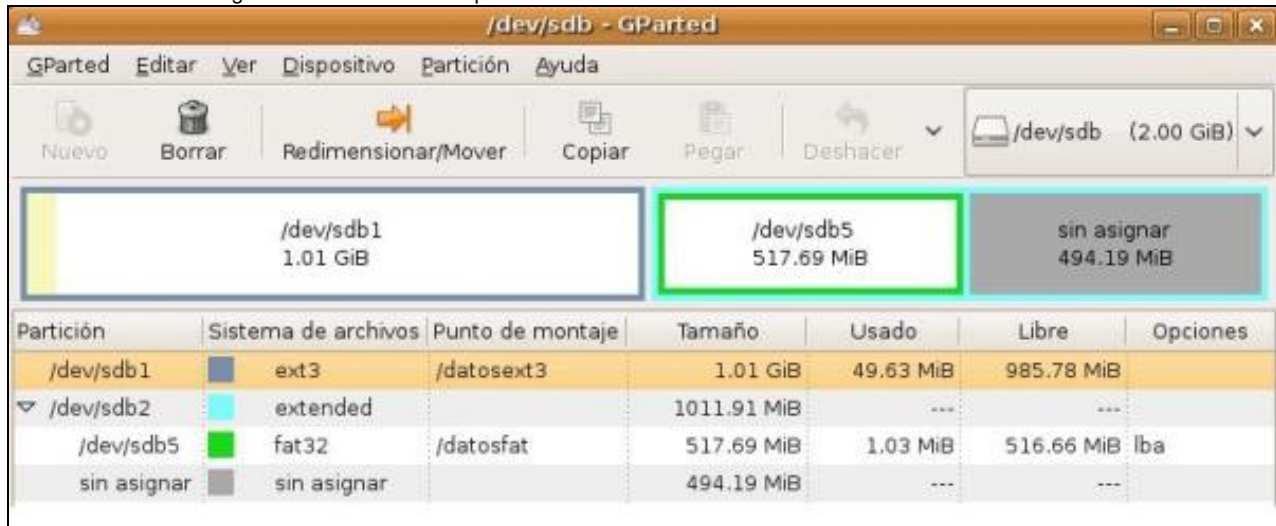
/dev/sdb - GParted

GParted Editar Ver Dispositivo Partición Ayuda

Nuevo Borrar Redimensionar/Mover Copiar Pegar Deshacer /dev/sdb (2.00 GiB)

/dev/sdb1
1.01 GiB

/dev/sdb5
517.69 MiB

sin asignar
494.19 MiB

| Partición | Sistema de archivos | Punto de montaje | Tamaño | Usado | Libre | Opciones |
|---|---|---|---|---|---|---|
| /dev/sdb1 | ext3 | /datosext3 | 1.01 GiB | 49.63 MiB | 985.78 MiB | |
| /dev/sdb2 | extended | | 1011.91 MiB | --- | --- | |
| /dev/sdb5 | fat32 | /datosfat | 517.69 MiB | 1.03 MiB | 516.66 MiB | lba |
| sin asignar | sin asignar | | 494.19 MiB | --- | --- | |